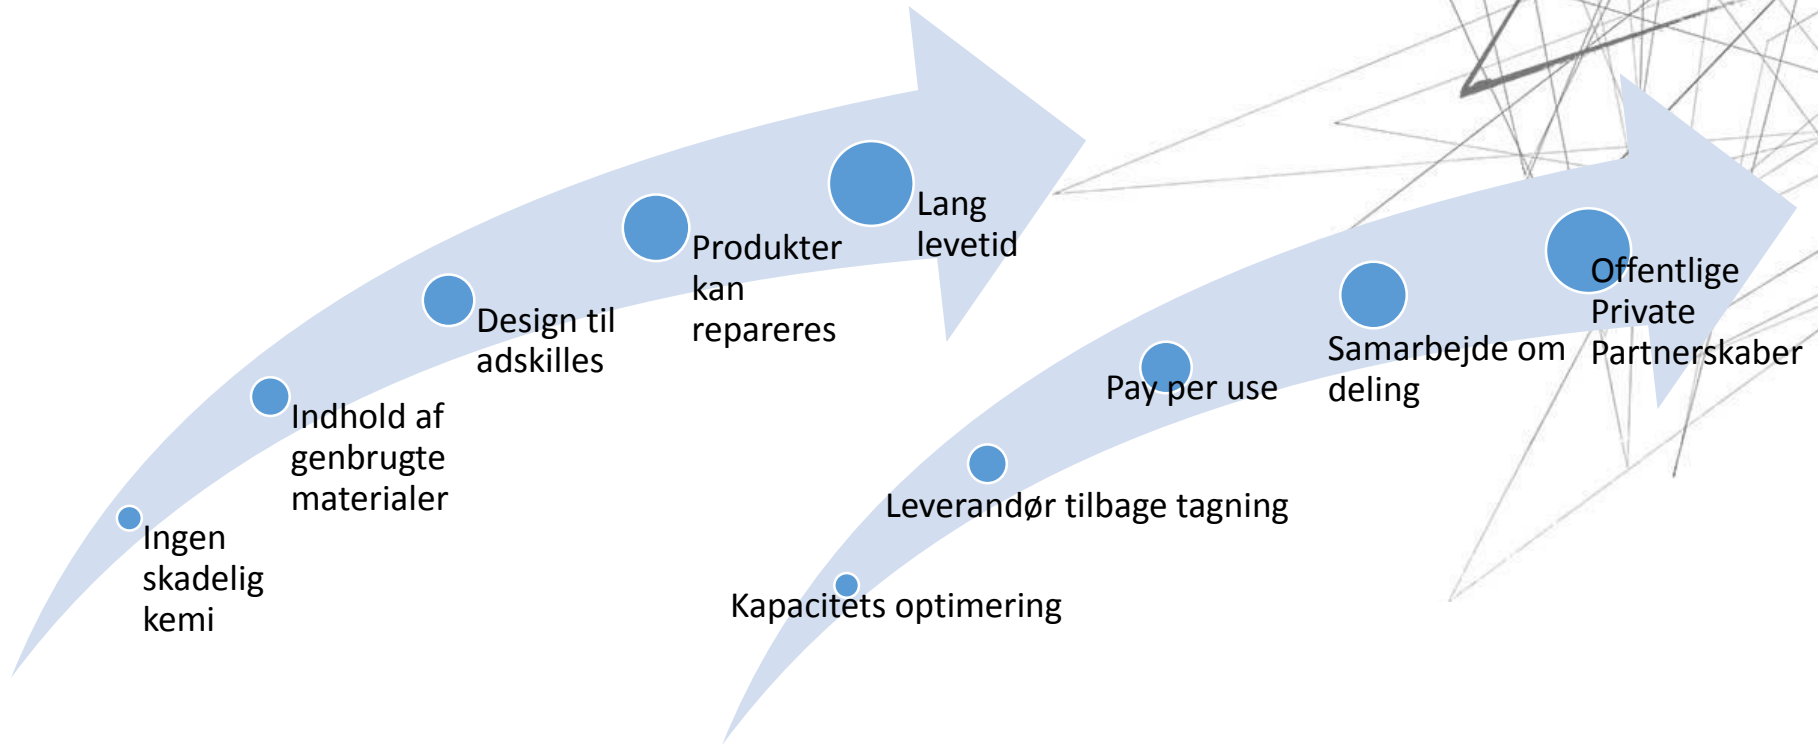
Ingen skadelig kemi

Indhold af genbrugte materialer

Design til adskilles

Produkter kan repareres

Lang levetid

Kapacitets optimering

Leverandør tilbage tagning

Pay per use

Samarbejde om deling

Offentlige Private Partnerskaber